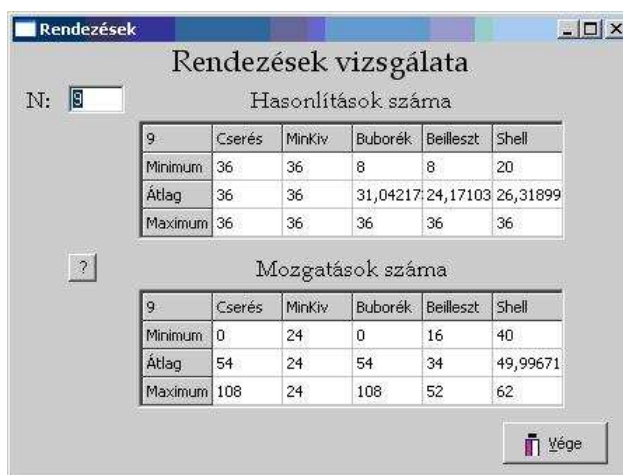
Rendezések

Rendezések vizsgálata

N: 9

Hasonlítások száma

| 9 | Cserés | MinKiv | Buborék | Beilleszt | Shell |
|---|---|---|---|---|---|
| Minimum | 36 | 36 | 8 | 8 | 20 |
| Átlag | 36 | 36 | 31,04217 | 24,17103 | 26,31899 |
| Maximum | 36 | 36 | 36 | 36 | 36 |

?

Mozgatások száma

| 9 | Cserés | MinKiv | Buborék | Beilleszt | Shell |
|---|---|---|---|---|---|
| Minimum | 0 | 24 | 0 | 16 | 40 |
| Átlag | 54 | 24 | 54 | 34 | 49,99671 |
| Maximum | 108 | 24 | 108 | 52 | 62 |

Vége